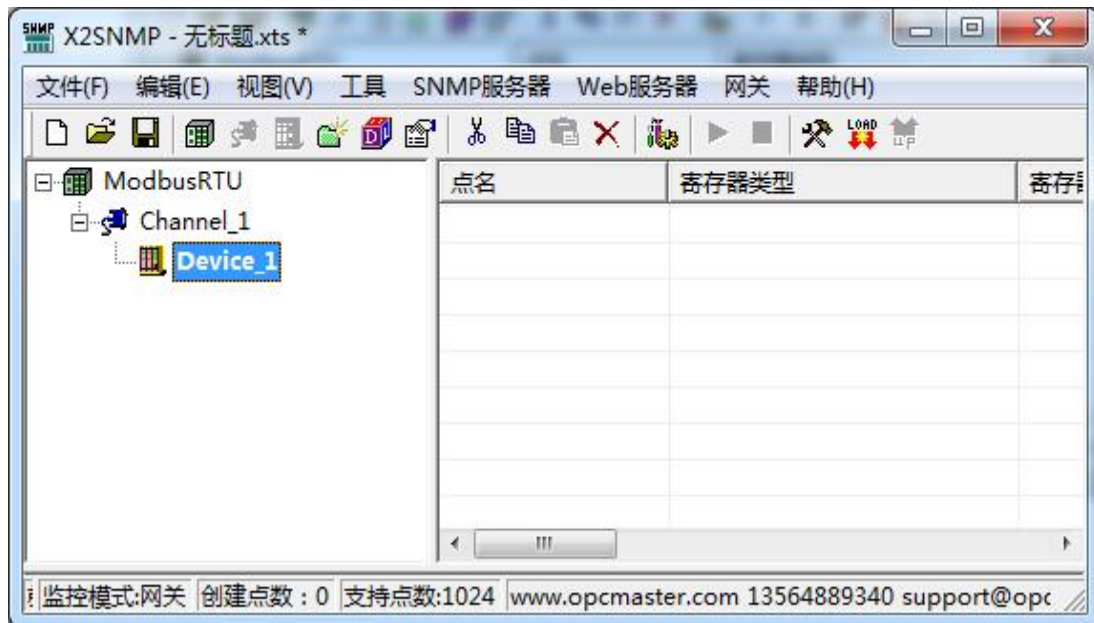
SNMP X2SNMP - 无标题.xts *

文件(F) 编辑(E) 视图(V) 工具 SNMP服务器 Web服务器 网关 帮助(H)

LOAD UP

ModbusRTU
Channel_1
Device_1

| 点名 | 寄存器类型 | 寄存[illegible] |
|---|---|---|

监控模式:网关 创建点数：0 支持点数:1024 www.opcmaster.com 13564889340 support@opc